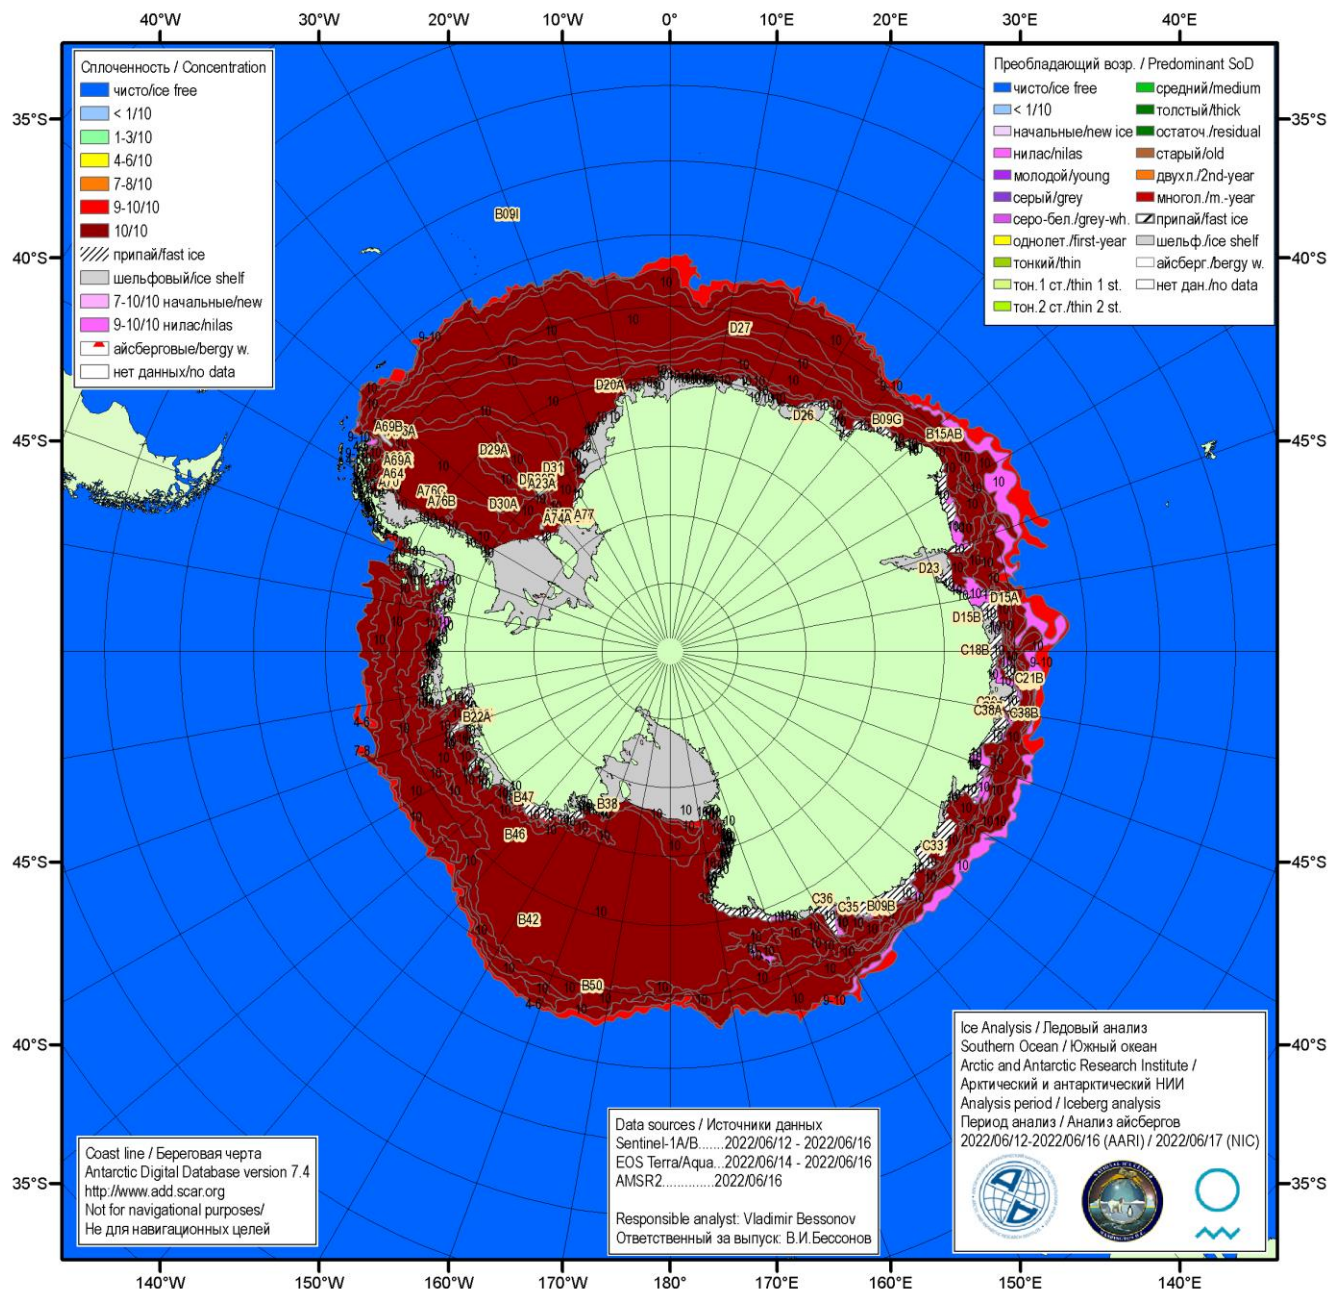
40°W 30°W 20°W 10°W 0° 10°E 20°E 30°E 40°E

Сплоченность / Concentration
чисто/ice free
< 1/10
1-3/10
4-6/10
7-8/10
9-10/10
10/10
припай/fast ice
шельфовый/ice shelf
7-10/10 начальные/new
9-10/10 нилас/nilas
айсберговые/bergy w.
нет данных/no data

Преобладающий возр. / Predominant SoD
чисто/ice free
< 1/10
начальные/new ice
нилас/nilas
молодой/young
серый/grey
серо-бел./grey-wh.
однолет./first-year
тонкий/thin
тон.1 ст./thin 1 st.
тон.2 ст./thin 2 st.
средний/medium
толстый/thick
остаточ./residual
старый/old
двухл./2nd-year
многол./m.-year
припай/fast ice
шельф./ice shelf
айсберг./bergy w.
нет дан./no data

35°S 40°S 45°S 45°S 40°S 35°S
35°S 40°S 45°S 45°S 40°S 35°S

B09I D27 D20A D26 B09G B15AB A69B A69A A64 D29A D31 A23A A76C A76B D30A A74A A77 D23 D15A D15B C18B C21B C38A C38B B22A B47 B38 B46 C33 C36 C35 B09B B42 B50

10 9-10 4-6 7-8

Coast line / Береговая черта
Antarctic Digital Database version 7.4
http://www.add.scar.org
Not for navigational purposes/
Не для навигационных целей

Data sources / Источники данных
Sentinel-1A/B.......2022/06/12 - 2022/06/16
EOS Terra/Aqua...2022/06/14 - 2022/06/16
AMSR2.............2022/06/16

Responsible analyst: Vladimir Bessonov
Ответственный за выпуск: В.И.Бессонов

Ice Analysis / Ледовый анализ
Southern Ocean / Южный океан
Arctic and Antarctic Research Institute /
Арктический и антарктический НИИ
Analysis period / Iceberg analysis
Период анализа / Анализ айсбергов
2022/06/12-2022/06/16 (AARI) / 2022/06/17 (NIC)

140°W 150°W 160°W 170°W 180° 170°E 160°E 150°E 140°E